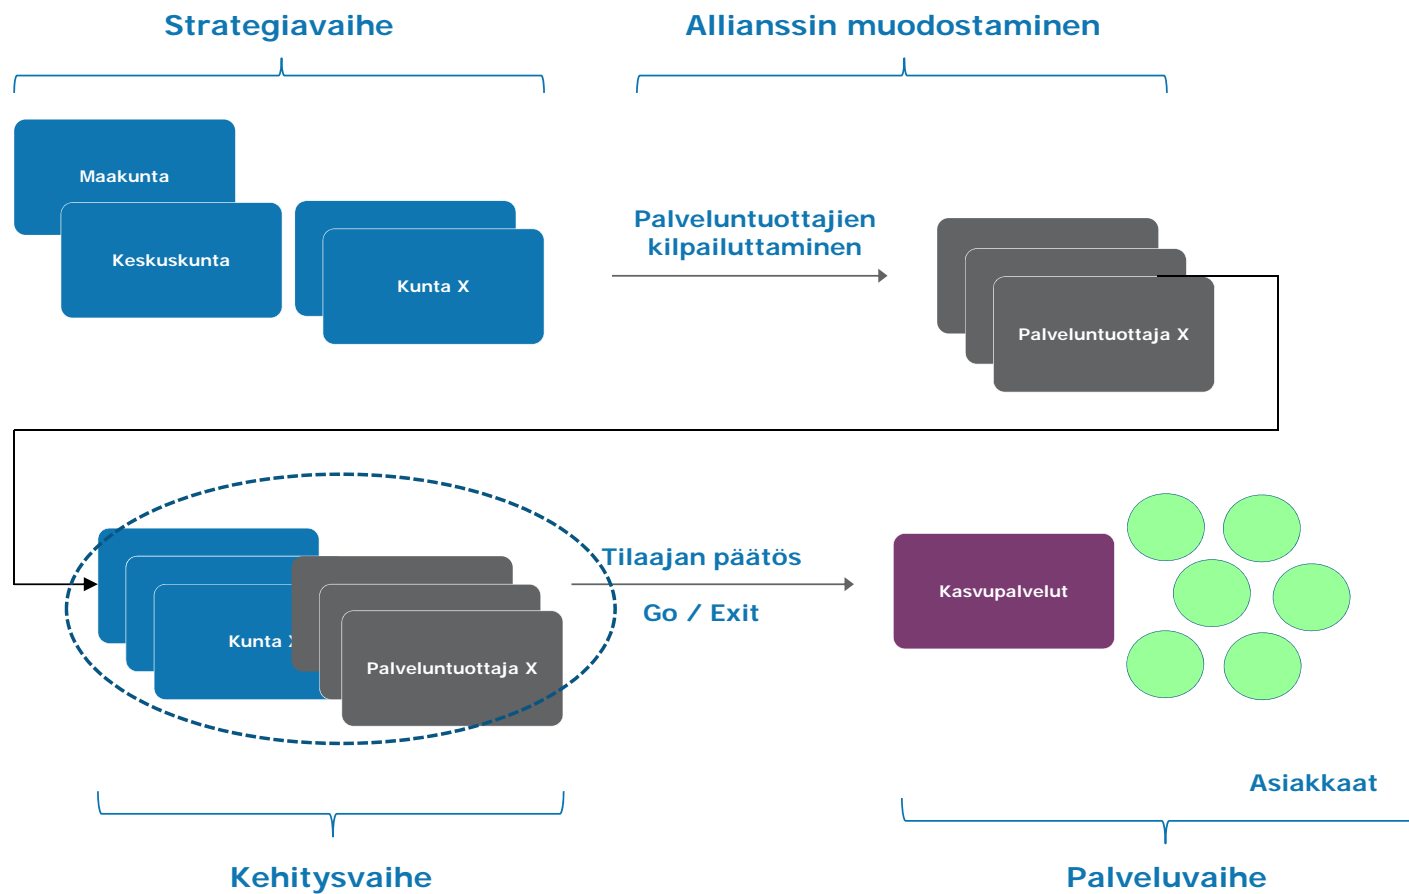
Strategiavaihe

Allianssin muodostaminen

Maakunta

Keskuskunta

Kunta X

Palveluntuottajien kilpailuttaminen

Palveluntuottaja X

Kunta X

Palveluntuottaja X

Tilaajan päätös

Go / Exit

Kasvupalvelut

Asiakkaat

Kehitysvaihe

Palveluvaihe